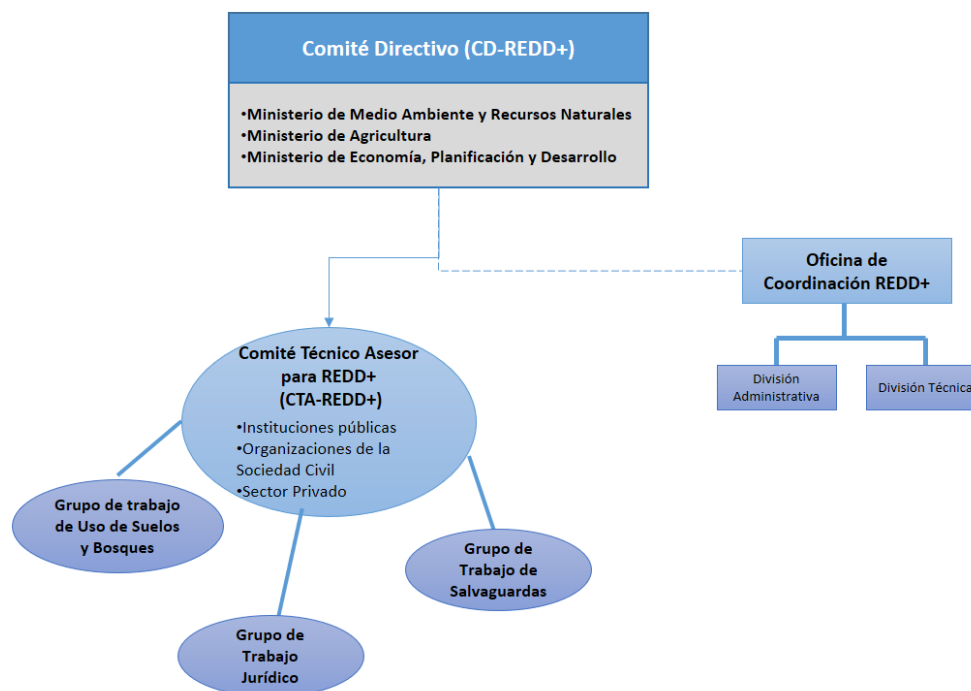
Comité Directivo (CD-REDD+)

•Ministerio de Medio Ambiente y Recursos Naturales
•Ministerio de Agricultura
•Ministerio de Economía, Planificación y Desarrollo

Oficina de Coordinación REDD+

División Administrativa

División Técnica

Comité Técnico Asesor para REDD+ (CTA-REDD+)

•Instituciones públicas
•Organizaciones de la Sociedad Civil
•Sector Privado

Grupo de trabajo de Uso de Suelos y Bosques

Grupo de Trabajo de Salvaguardas

Grupo de Trabajo Jurídico